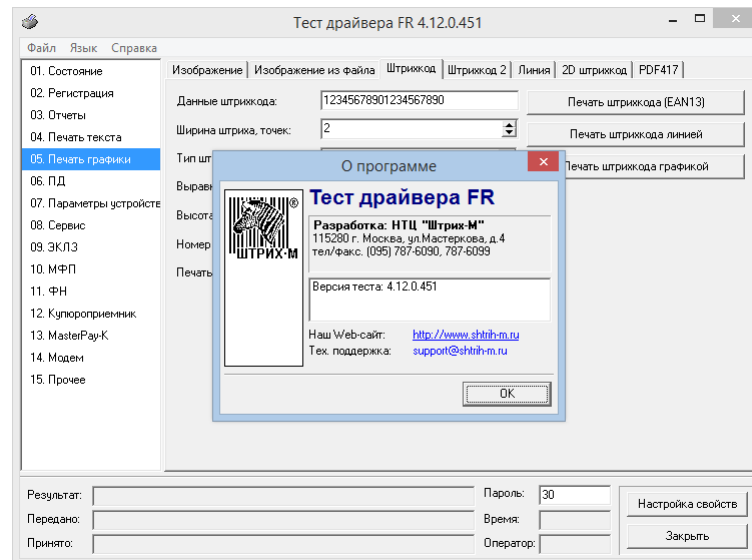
Тест драйвера FR 4.12.0.451

Файл Язык Справка

01. Состояние
02. Регистрация
03. Отчеты
04. Печать текста
05. Печать графики
06. ПД
07. Параметры устройств
08. Сервис
09. ЭКЛЗ
10. МФП
11. ФН
12. Купюроприемник
13. MasterPay-K
14. Модем
15. Прочее

Изображение | Изображение из файла | Штрихкод | Штрихкод 2 | Линия | 2D штрихкод | PDF417

Данные штрихкода: 1234567890123456789​0
Ширина штриха, точек: 2
Тип шт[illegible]
Выравн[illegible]
Высота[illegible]
Номер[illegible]
Печать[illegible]

Печать штрихкода (EAN13)
Печать штрихкода линией
Печать штрихкода графикой

О программе

ШТРИХ-М ®

Тест драйвера FR

Разработка: НТЦ "Штрих-М"
115280 г. Москва, ул.Мастеркова, д.4
тел/факс. (095) 787-6090, 787-6099

Версия теста: 4.12.0.451

Наш Web-сайт: http://www.shtrih-m.ru
Тех. поддержка: support@shtrih-m.ru

OK

Результат:
Передано:
Принято:
Пароль: 30
Время:
Оператор:
Настройка свойств
Закрыть